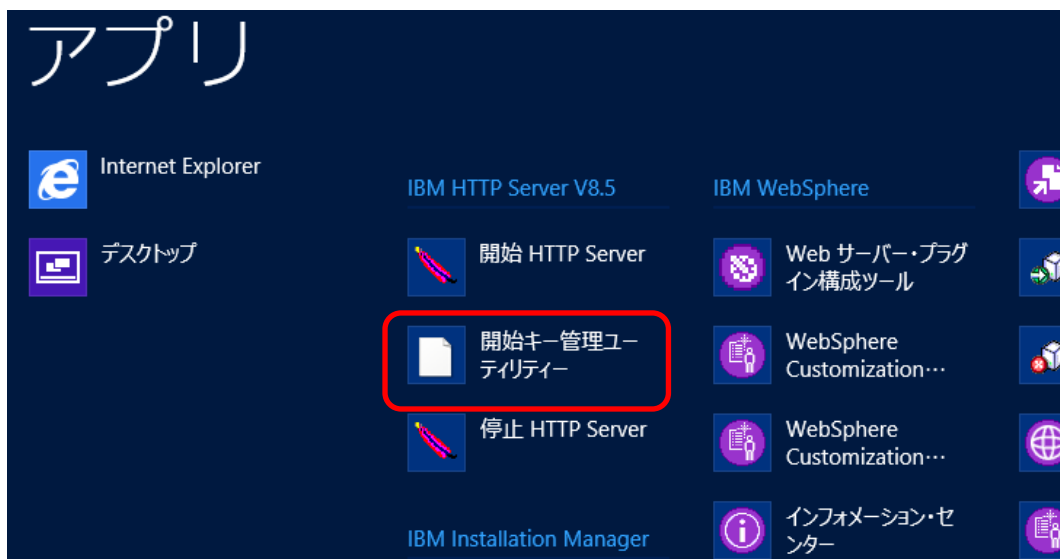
アプリ

Internet Explorer

デスクトップ

IBM HTTP Server V8.5

開始 HTTP Server

開始キー管理ユーティリティー

停止 HTTP Server

IBM Installation Manager

IBM WebSphere

Web サーバー・プラグイン構成ツール

WebSphere Customization…

WebSphere Customization…

インフォメーション・センター